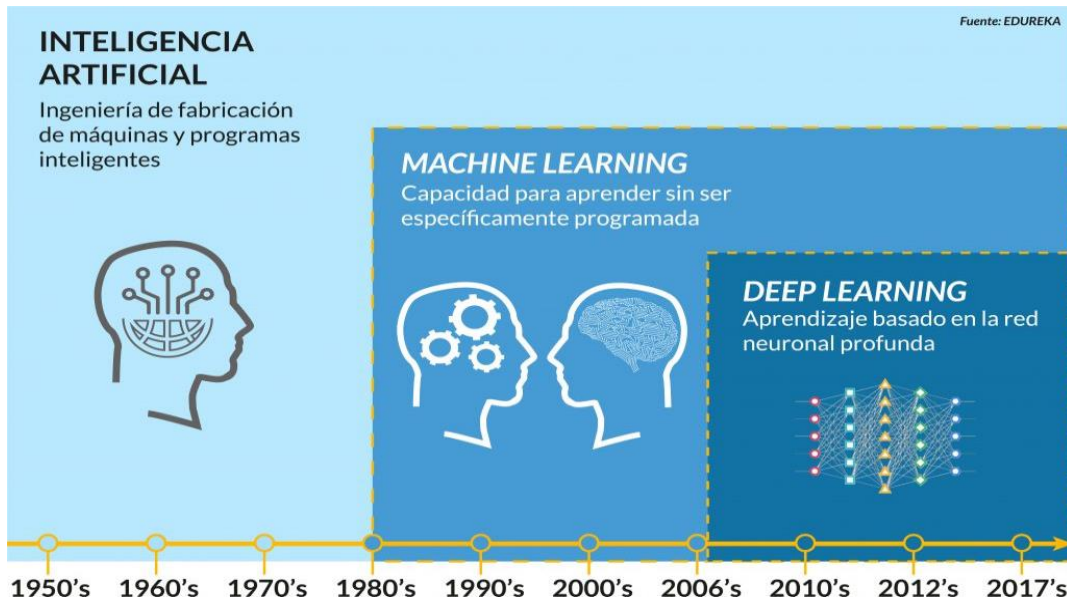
Fuente: EDUREKA

INTELIGENCIA ARTIFICIAL
Ingeniería de fabricación de máquinas y programas inteligentes

MACHINE LEARNING
Capacidad para aprender sin ser específicamente programada

DEEP LEARNING
Aprendizaje basado en la red neuronal profunda

1950's 1960's 1970's 1980's 1990's 2000's 2006's 2010's 2012's 2017's